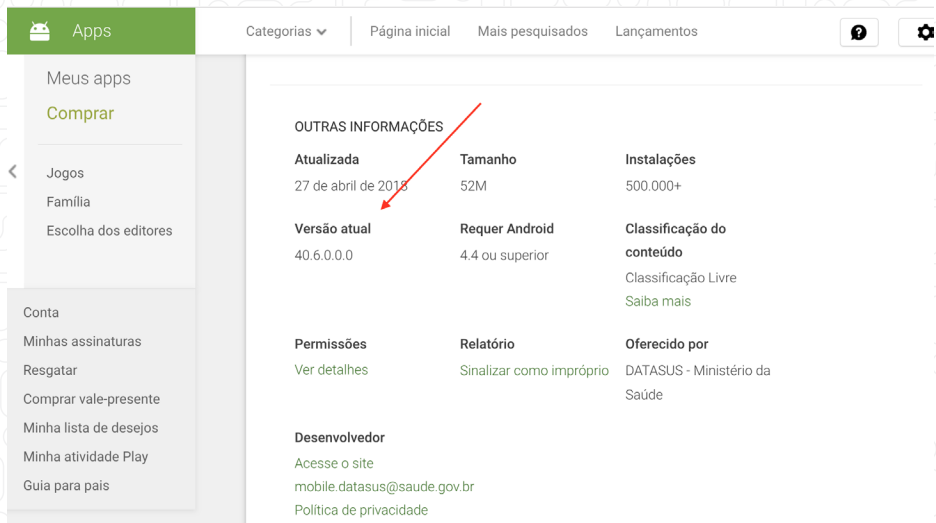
Apps

Categorias

Página inicial

Mais pesquisados

Lançamentos

Meus apps

Comprar

Jogos

Família

Escolha dos editores

Conta

Minhas assinaturas

Resgatar

Comprar vale-presente

Minha lista de desejos

Minha atividade Play

Guia para pais

OUTRAS INFORMAÇÕES

Atualizada
27 de abril de 2018

Tamanho
52M

Instalações
500.000+

Versão atual
40.6.0.0.0

Requer Android
4.4 ou superior

Classificação do conteúdo
Classificação Livre
Saiba mais

Permissões
Ver detalhes

Relatório
Sinalizar como impróprio

Oferecido por
DATASUS - Ministério da Saúde

Desenvolvedor
Acesse o site
mobile.datasus@saude.gov.br
Política de privacidade